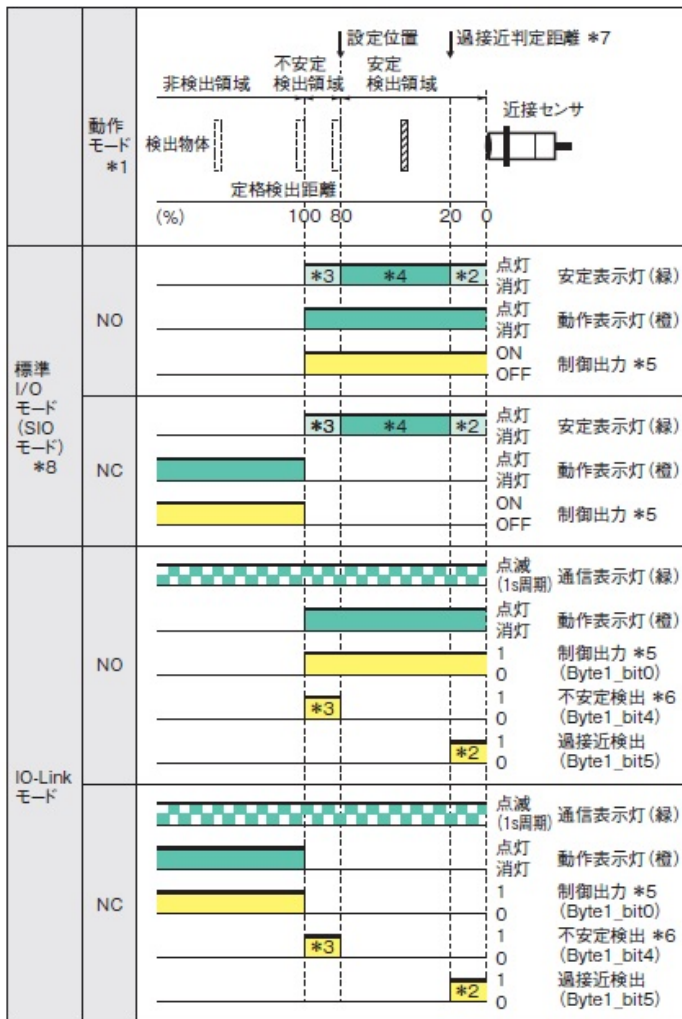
動作モード *1

設定位置
過接近判定距離 *7
非検出領域
不安定検出領域
安定検出領域
近接センサ
検出物体
定格検出距離
(%) 100 80 20 0

標準 I/O モード (SIO モード) *8

NO
*3 *4 *2
点灯 消灯 安定表示灯(緑)
点灯 消灯 動作表示灯(橙)
ON OFF 制御出力 *5

NC
*3 *4 *2
点灯 消灯 安定表示灯(緑)
点灯 消灯 動作表示灯(橙)
ON OFF 制御出力 *5

IO-Link モード

NO
点滅 (1s周期) 通信表示灯(緑)
点灯 消灯 動作表示灯(橙)
1 0 制御出力 *5 (Byte1_bit0)
*3
1 0 不安定検出 *6 (Byte1_bit4)
*2
1 0 過接近検出 (Byte1_bit5)

NC
点滅 (1s周期) 通信表示灯(緑)
点灯 消灯 動作表示灯(橙)
1 0 制御出力 *5 (Byte1_bit0)
*3
1 0 不安定検出 *6 (Byte1_bit4)
*2
1 0 過接近検出 (Byte1_bit5)